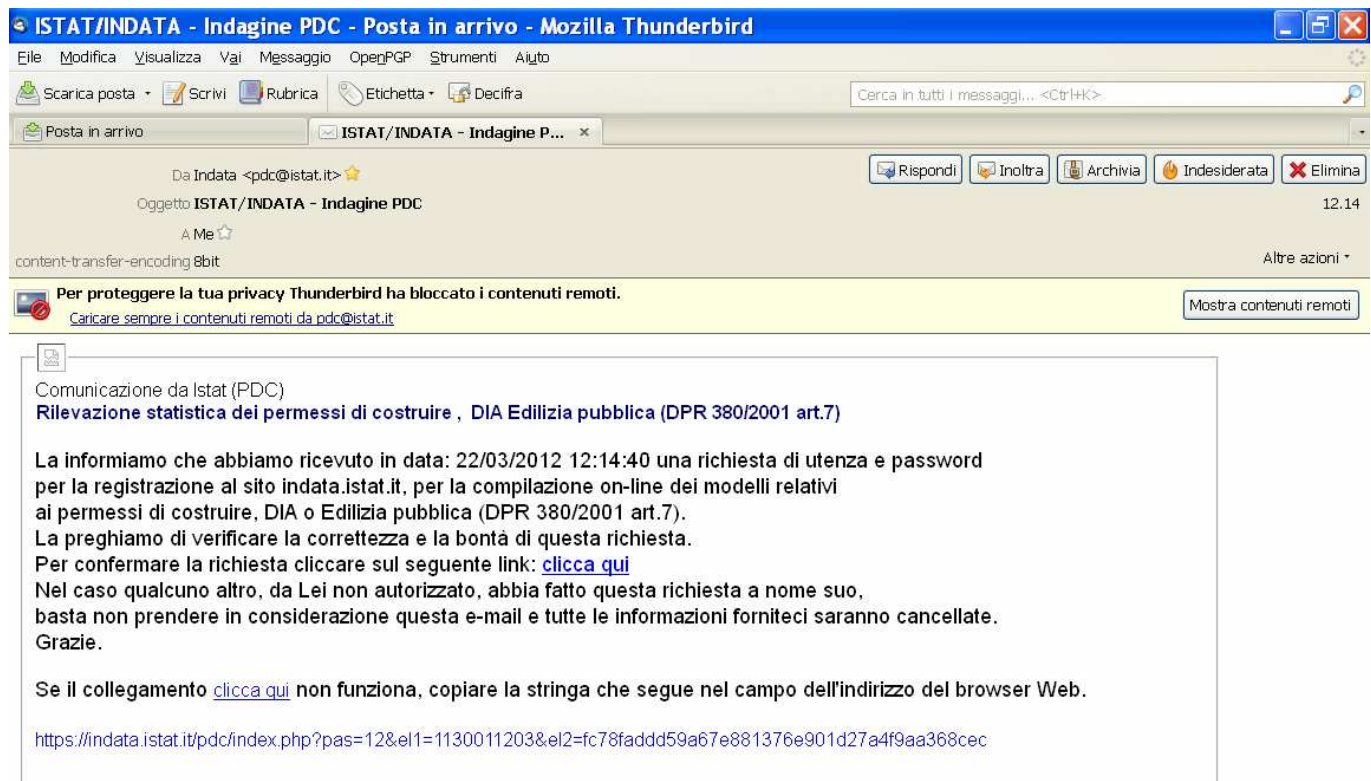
ISTAT/INDATA - Indagine PDC - Posta in arrivo - Mozilla Thunderbird

File Modifica Visualizza Vai Messaggio OpenPGP Strumenti Aiuto

Scarica posta Scrivi Rubrica Etichetta Decifra

Cerca in tutti i messaggi... <Ctrl+K>

Posta in arrivo | ISTAT/INDATA - Indagine P... ×

Da Indata <pdc@istat.it>

Rispondi | Inoltra | Archivia | Indesiderata | Elimina

Oggetto ISTAT/INDATA - Indagine PDC

12.14

A Me

content-transfer-encoding 8bit

Altre azioni

Per proteggere la tua privacy Thunderbird ha bloccato i contenuti remoti.
Caricare sempre i contenuti remoti da pdc@istat.it

Mostra contenuti remoti

Comunicazione da Istat (PDC)
Rilevazione statistica dei permessi di costruire , DIA Edilizia pubblica (DPR 380/2001 art.7)

La informiamo che abbiamo ricevuto in data: 22/03/2012 12:14:40 una richiesta di utenza e password per la registrazione al sito indata.istat.it, per la compilazione on-line dei modelli relativi ai permessi di costruire, DIA o Edilizia pubblica (DPR 380/2001 art.7).
La preghiamo di verificare la correttezza e la bontà di questa richiesta.
Per confermare la richiesta cliccare sul seguente link: clicca qui
Nel caso qualcuno altro, da Lei non autorizzato, abbia fatto questa richiesta a nome suo, basta non prendere in considerazione questa e-mail e tutte le informazioni forniteci saranno cancellate.
Grazie.

Se il collegamento clicca qui non funziona, copiare la stringa che segue nel campo dell'indirizzo del browser Web.

https://indata.istat.it/pdc/index.php?pas=12&el1=1130011203&el2=fc78faddd59a67e881376e901d27a4f9aa368cec